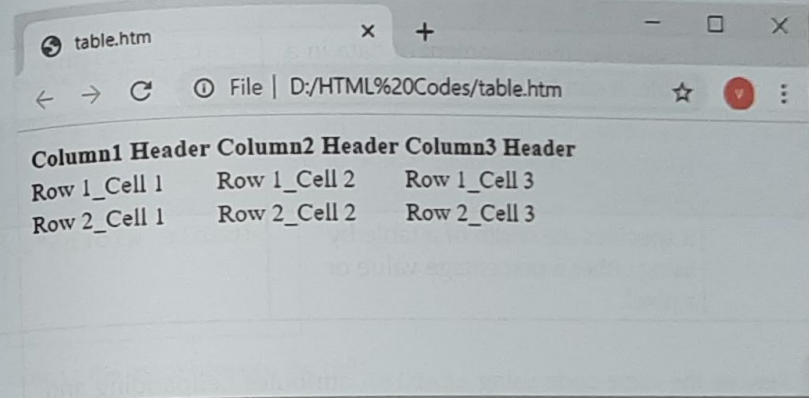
table.htm × +

File | D:/HTML%20Codes/table.htm

V

| Column1 Header | Column2 Header | Column3 Header |
|---|---|---|
| Row 1_Cell 1 | Row 1_Cell 2 | Row 1_Cell 3 |
| Row 2_Cell 1 | Row 2_Cell 2 | Row 2_Cell 3 |